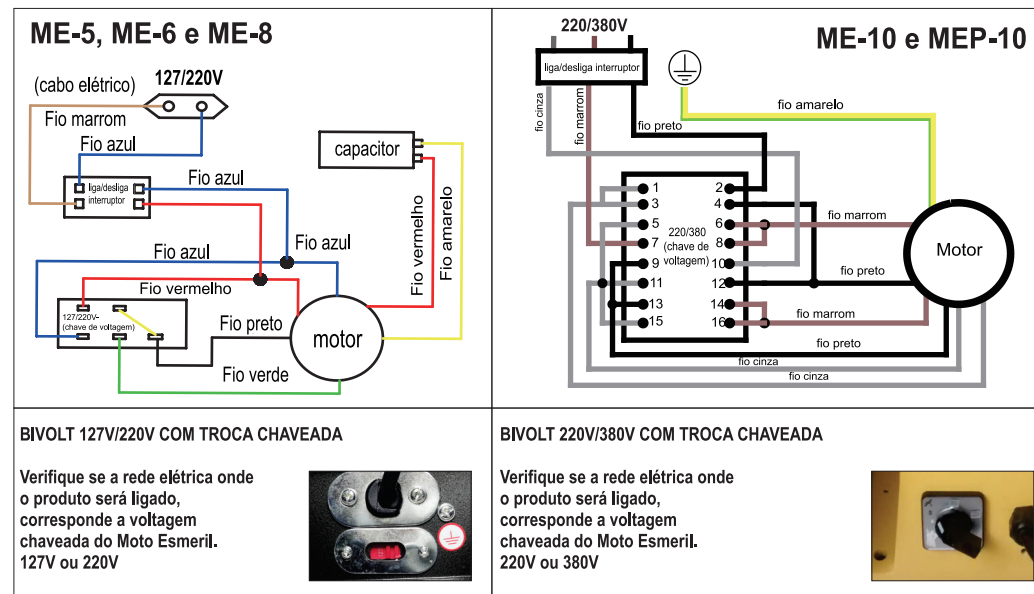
ME-5, ME-6 e ME-8

(cabo elétrico)
127/220V
Fio marrom
Fio azul
liga/desliga interruptor
Fio azul
capacitor
Fio azul
Fio azul
Fio vermelho
Fio amarelo
Fio vermelho
127/220V- (chave de voltagem)
Fio preto
motor
Fio verde

ME-10 e MEP-10

220/380V
liga/desliga interruptor
fio cinza
fio marrom
fio preto
fio amarelo
1
2
3
4
5
6
220/380 (chave de voltagem)
7
8
9
10
11
12
13
14
15
16
fio marrom
Motor
fio preto
fio marrom
fio preto
fio cinza
fio cinza

BIVOLT 127V/220V COM TROCA CHAVEADA

Verifique se a rede elétrica onde o produto será ligado, corresponde a voltagem chaveada do Moto Esmeril. 127V ou 220V

BIVOLT 220V/380V COM TROCA CHAVEADA

Verifique se a rede elétrica onde o produto será ligado, corresponde a voltagem chaveada do Moto Esmeril. 220V ou 380V